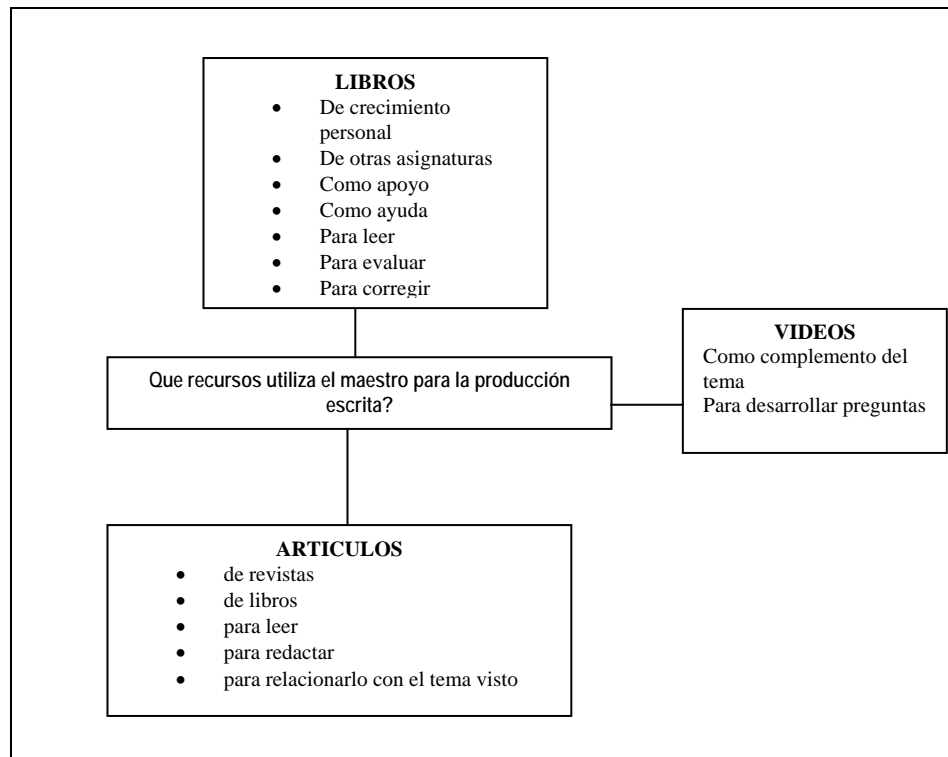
**LIBROS**
- De crecimiento personal
- De otras asignaturas
- Como apoyo
- Como ayuda
- Para leer
- Para evaluar
- Para corregir

Que recursos utiliza el maestro para la producción escrita?

**VIDEOS**
Como complemento del tema
Para desarrollar preguntas

**ARTICULOS**
- de revistas
- de libros
- para leer
- para redactar
- para relacionarlo con el tema visto